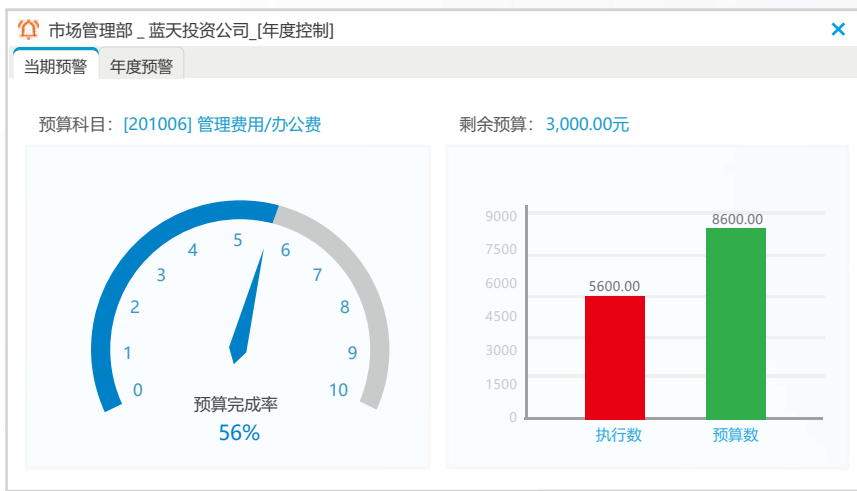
市场管理部 _ 蓝天投资公司_[年度控制]

×

当期预警 年度预警

预算科目：[201006] 管理费用/办公费

剩余预算：3,000.00元

0 1 2 3 4 5 6 7 8 9 10

预算完成率

56%

9000
7500
6000
4500
3000
1500
0

5600.00

8600.00

执行数 预算数